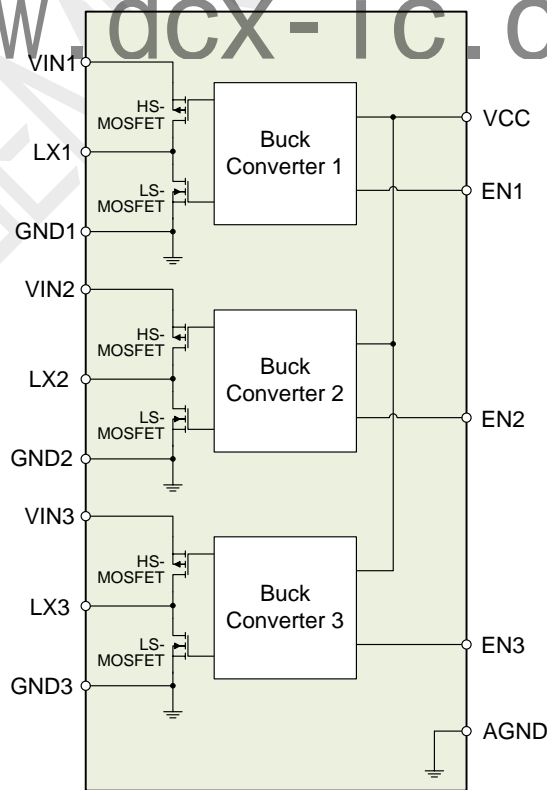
w.dcx-ic.c

VIN1

HS-
MOSFET

Buck
Converter 1

VCC

LX1

LS-
MOSFET

EN1

GND1

VIN2

HS-
MOSFET

Buck
Converter 2

LX2

LS-
MOSFET

EN2

GND2

VIN3

HS-
MOSFET

Buck
Converter 3

LX3

LS-
MOSFET

EN3

GND3

AGND